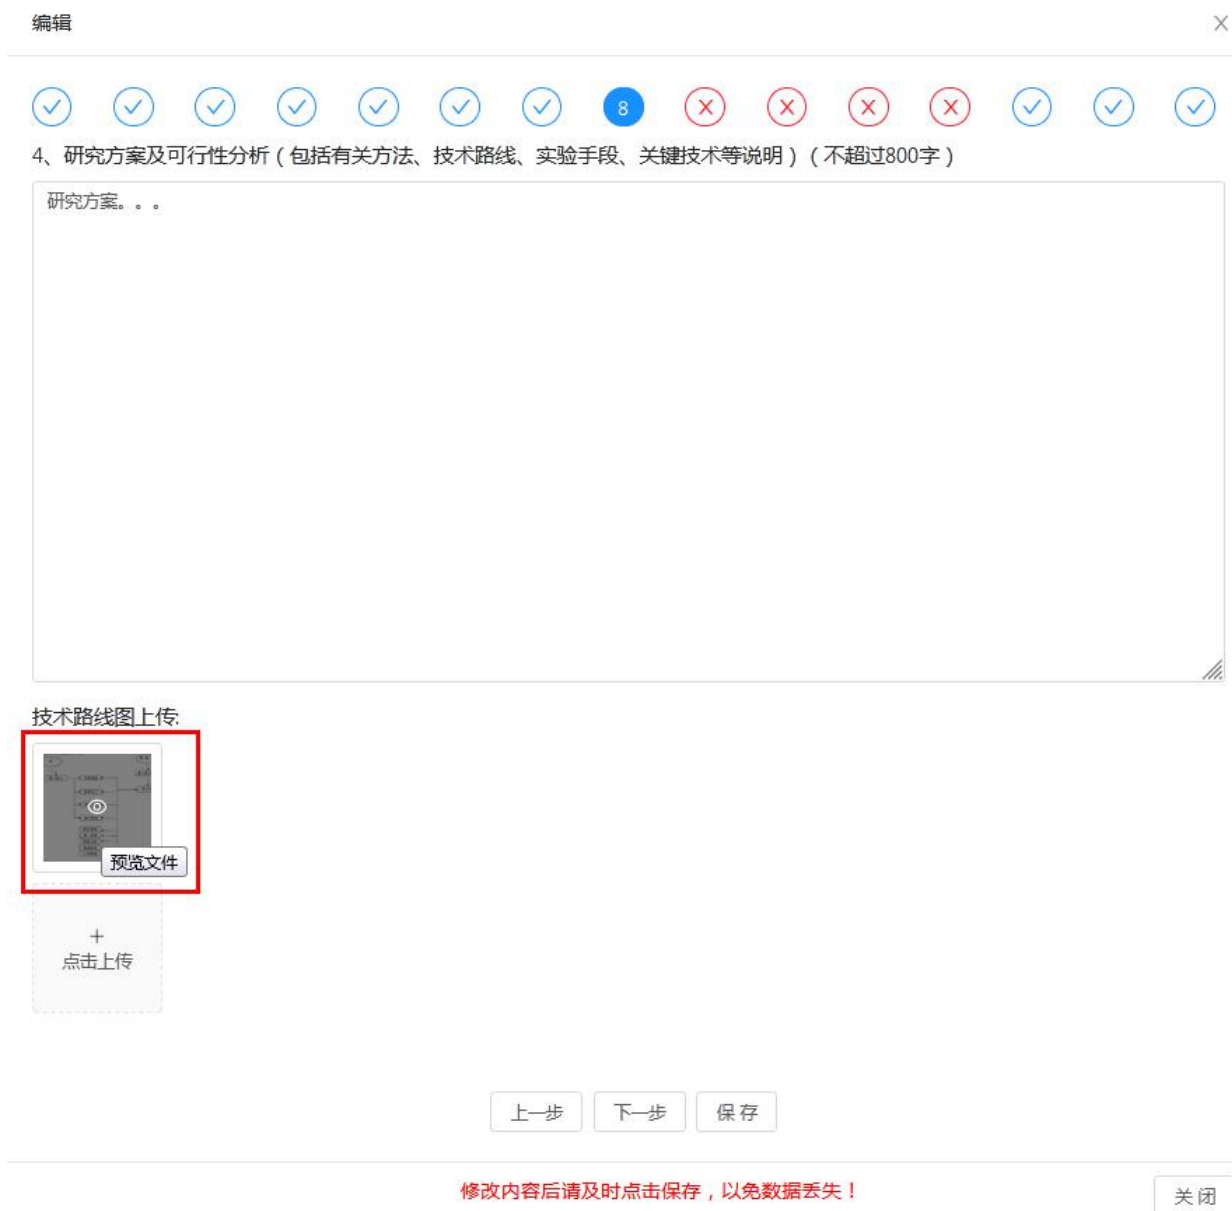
编辑

8

4、研究方案及可行性分析（包括有关方法、技术路线、实验手段、关键技术等说明）（不超过800字）

研究方案。。。

技术路线图上传:

预览文件

+
点击上传

上一步 下一步 保存

修改内容后请及时点击保存，以免数据丢失！

关闭